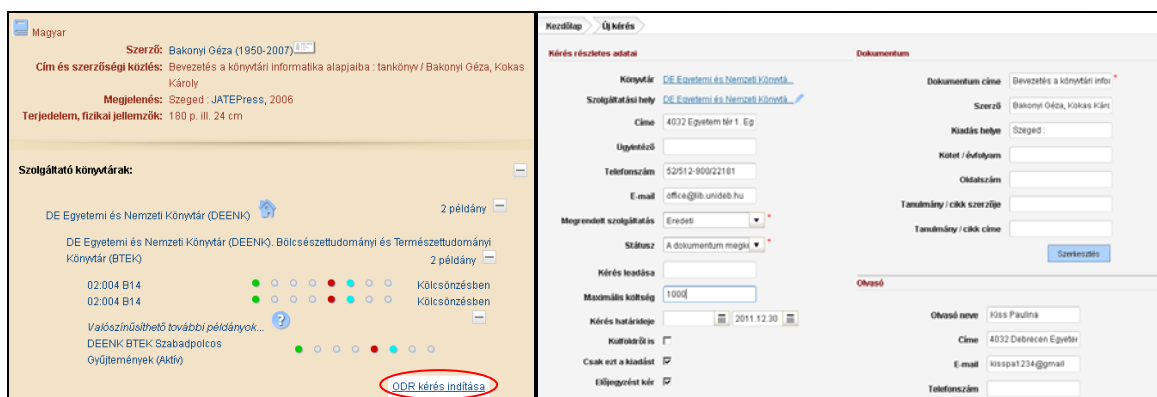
Magyar

Szerző: Bakonyi Géza (1950-2007)

Cím és szerzőségi közlés: Bevezetés a könyvtári informatika alapjaiba : tankönyv / Bakonyi Géza, Kokas Károly

Megjelenés: Szeged : JATEPress, 2006

Terjedelem, fizikai jellemzők: 180 p. ill. 24 cm

Szolgáltató könyvtárak:

DE Egyetemi és Nemzeti Könyvtár (DEENK) 2 példány

DE Egyetemi és Nemzeti Könyvtár (DEENK). Bölcsészettudományi és Természettudományi Könyvtár (BTEK) 2 példány

02:004 B14 Kölcsönzésben
02:004 B14 Kölcsönzésben

Valószínűsíthető további példányok...

DEENK BTEK Szabadpolcos Gyűjtemények (Aktív)

ODR kérés indítása

Kezdőlap | Új kérés

Kérés részletes adatai

| | |
|---|---|
| Könyvtár | DE Egyetemi és Nemzeti Könyvtá... |
| Szolgáltatási hely | DE Egyetemi és Nemzeti Könyvtá... |
| Címe | 4032 Egyetem tér 1. Eg |
| Ügyintéző | |
| Telefonszám | 52/512-900/22181 |
| E-mail | office@lib.unideb.hu |
| Megrendelt szolgáltatás | Eredeti * |
| Státusz | A dokumentum megké * |
| Kérés leadása | |
| Maximális költség | 1000 |
| Kérés határideje | 2011.12.30 |
| Külföldről is | |
| Csak ezt a kiadást | |
| Előjegyzést kér | |

Dokumentum

| | |
|---|---|
| Dokumentum címe | Bevezetés a könyvtári infor * |
| Szerző | Bakonyi Géza, Kokas Káro |
| Kiadás helye | Szeged : |
| Kötet / évfolyam | |
| Oldalszám | |
| Tanulmány / cikk szerzője | |
| Tanulmány / cikk címe | |

Szerkesztés

Olvasó

| | |
|---|---|
| Olvasó neve | Kiss Paulina |
| Címe | 4032 Debrecen Egyeter |
| E-mail | kisspa1234@gmail |
| Telefonszám | |